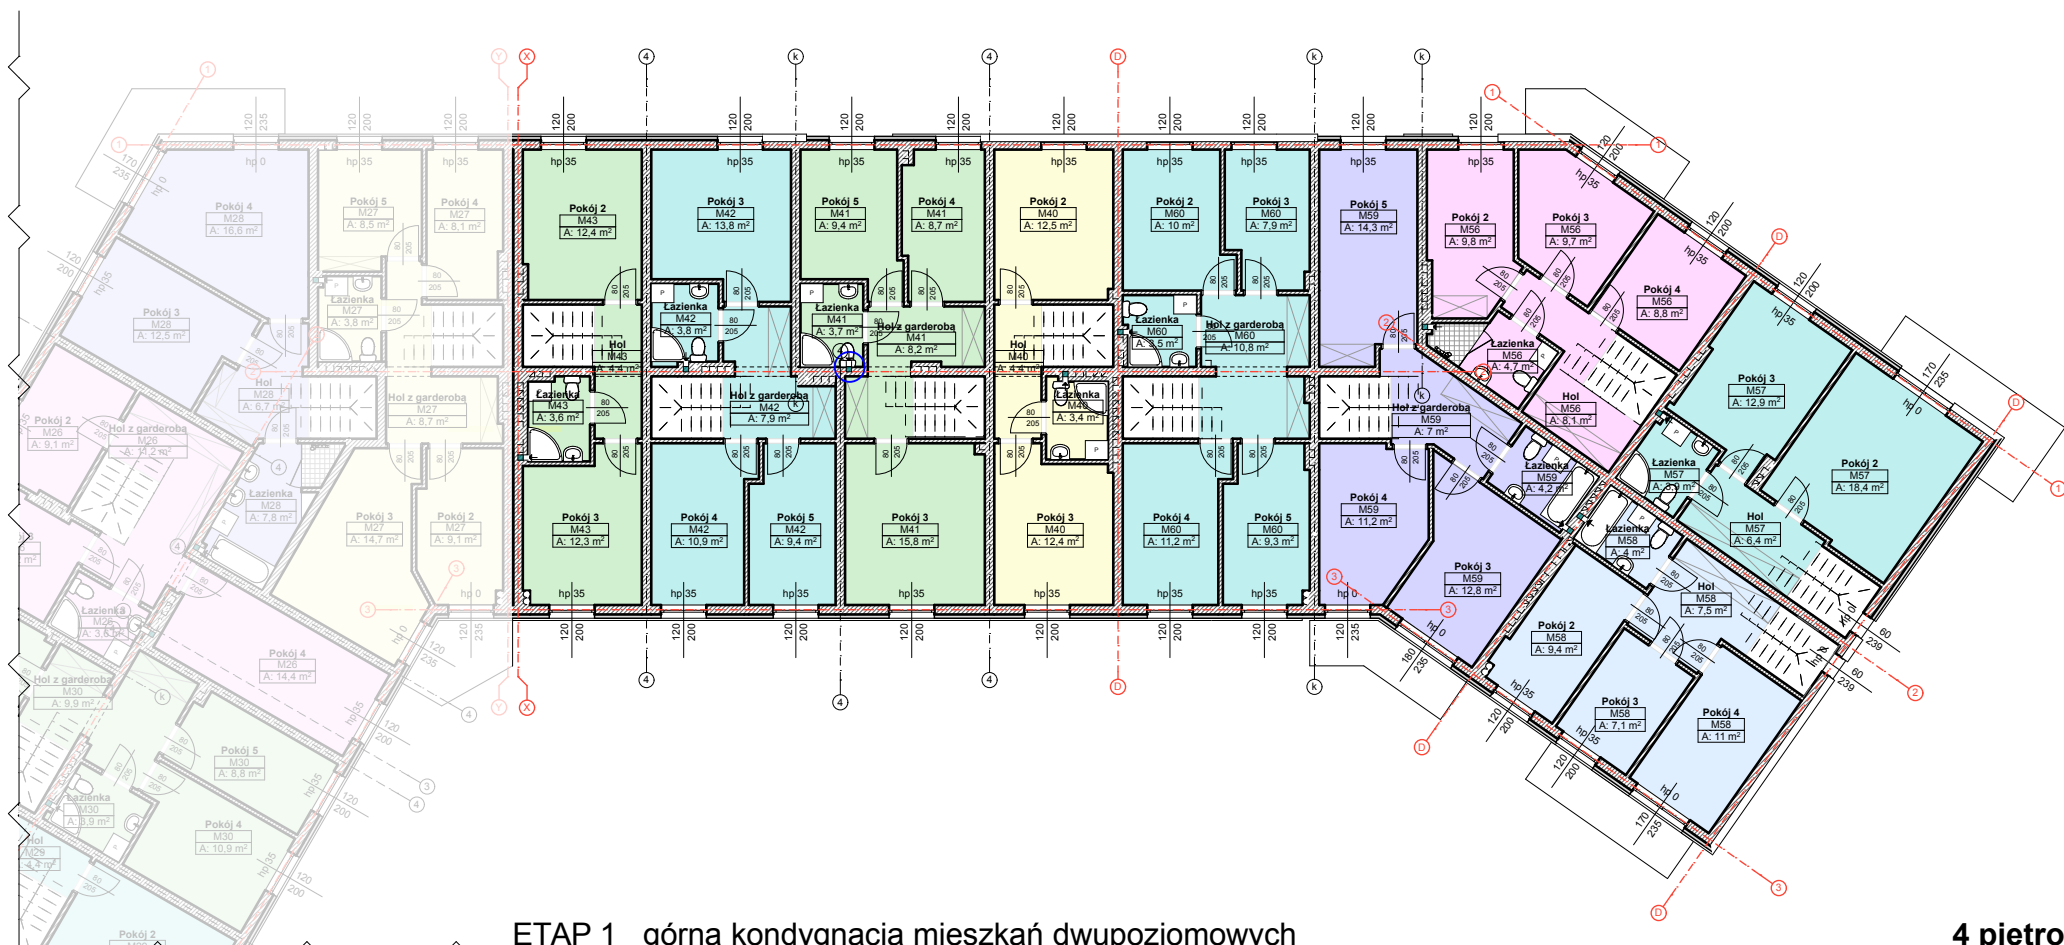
ETAP 1   górna kondygnacja mieszkań dwupoziomowych

4 piętro

Pokój 2
M43
A: 12,4 m²

Pokój 3
M42
A: 13,8 m²

Pokój 5
M41
A: 9,4 m²

Pokój 4
M41
A: 8,7 m²

Pokój 2
M40
A: 12,5 m²

Pokój 2
M60
A: 10 m²

Pokój 3
M60
A: 7,9 m²

Pokój 5
M59
A: 14,3 m²

Pokój 2
M56
A: 9,8 m²

Pokój 3
M56
A: 9,7 m²

Pokój 4
M56
A: 8,8 m²

Łazienka
M42
A: 3,8 m²

Łazienka
M41
A: 3,7 m²

Hol z garderobą
M41
A: 8,2 m²

Hol
M43
A: 4,4 m²

Hol
M40
A: 4,4 m²

Łazienka
M60
A: 3,5 m²

Hol z garderobą
M60
A: 10,8 m²

Łazienka
M56
A: 4,7 m²

Hol
M56
A: 8,1 m²

Łazienka
M43
A: 3,6 m²

Hol z garderobą
M42
A: 7,9 m²

Łazienka
M40
A: 3,4 m²

Hol z garderobą
M59
A: 7 m²

Pokój 3
M57
A: 12,9 m²

Pokój 2
M57
A: 18,4 m²

Łazienka
M59
A: 4,2 m²

Łazienka
M57
A: 3,9 m²

Łazienka
M58
A: 4 m²

Hol
M57
A: 6,4 m²

Hol
M58
A: 7,5 m²

Pokój 3
M43
A: 12,3 m²

Pokój 4
M42
A: 10,9 m²

Pokój 5
M42
A: 9,4 m²

Pokój 3
M41
A: 15,8 m²

Pokój 3
M40
A: 12,4 m²

Pokój 4
M60
A: 11,2 m²

Pokój 5
M60
A: 9,3 m²

Pokój 4
M59
A: 11,2 m²

Pokój 3
M59
A: 12,8 m²

Pokój 2
M58
A: 9,4 m²

Pokój 3
M58
A: 7,1 m²

Pokój 4
M58
A: 11 m²

Pokój 4
M28
A: 16,6 m²

Pokój 5
M27
A: 8,5 m²

Pokój 4
M27
A: 8,1 m²

Pokój 3
M28
A: 12,5 m²

Łazienka
M27
A: 3,8 m²

Hol
M28
A: 6,7 m²

Hol z garderobą
M27
A: 8,7 m²

Pokój 2
M26
A: 9,1 m²

Hol z garderobą
M26
A: 14,2 m²

Łazienka
M28
A: 7,8 m²

Pokój 3
M27
A: 14,7 m²

Pokój 2
M27
A: 9,1 m²

Łazienka
M26
A: 3,6 m²

Pokój 4
M26
A: 14,4 m²

Hol z garderobą
M30
A: 9,9 m²

Pokój 5
M30
A: 8,8 m²

Łazienka
M30
A: 3,9 m²

Pokój 4
M30
A: 10,9 m²

Hol
M29
A: 4,3 m²

Pokój 2

hp 35  hp 0  120 200  120 235  170 235  80 205  60 239  180 235

X  Y  4  k  D  1  2  3  P